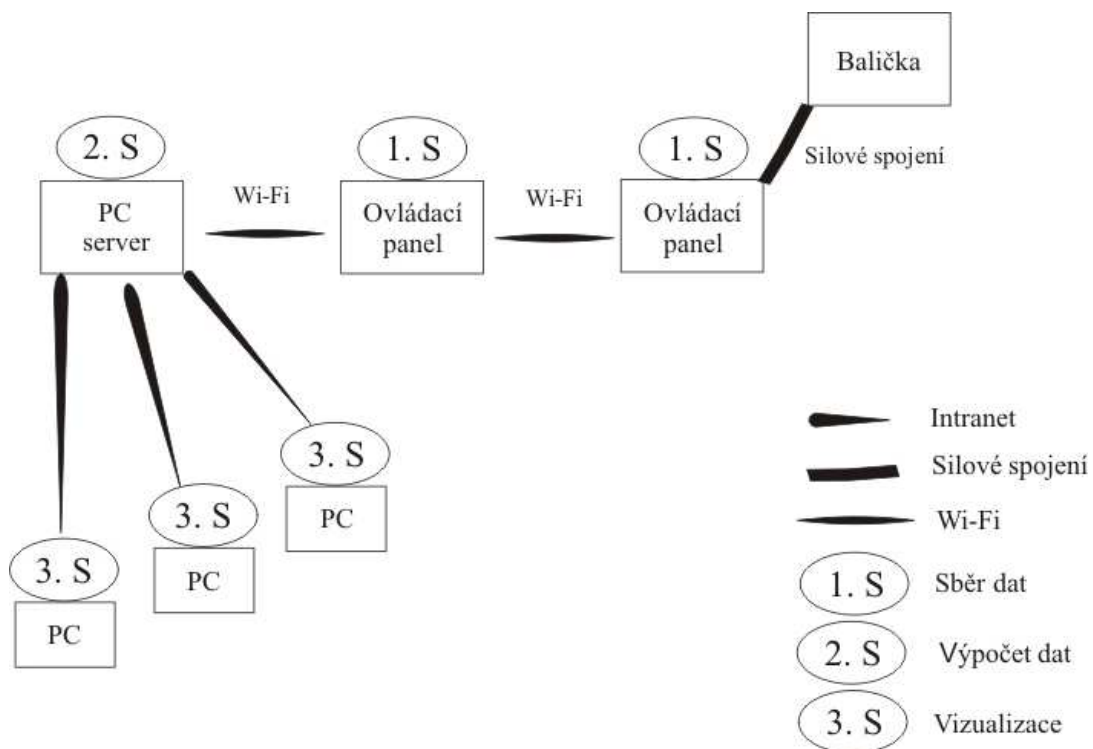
Balička

2. S

1. S

1. S

Silové spojení

PC server

Wi-Fi

Ovládací panel

Wi-Fi

Ovládací panel

3. S

PC

3. S

PC

3. S

PC

Intranet

Silové spojení

Wi-Fi

1. S Sběr dat

2. S Výpočet dat

3. S Vizualizace